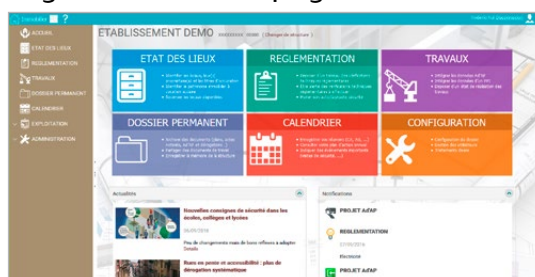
ACCUEIL
ETAT DES LIEUX
REGLEMENTATION
TRAVAUX
DOSSIER PERMANENT
CALENDRIER
EXPLOITATION
ADMINISTRATION

ETABLISSEMENT DEMO

ETAT DES LIEUX

REGLEMENTATION

TRAVAUX

DOSSIER PERMANENT

CALENDRIER

CONFIGURATION

Actualités

Nouvelles consignes de sécurité dans les écoles, collèges et lycées

Rues en pente et accessibilité : plan de dérogation systématique

Notifications

PROJET AdAP

REGLEMENTATION

PROJET AdAP